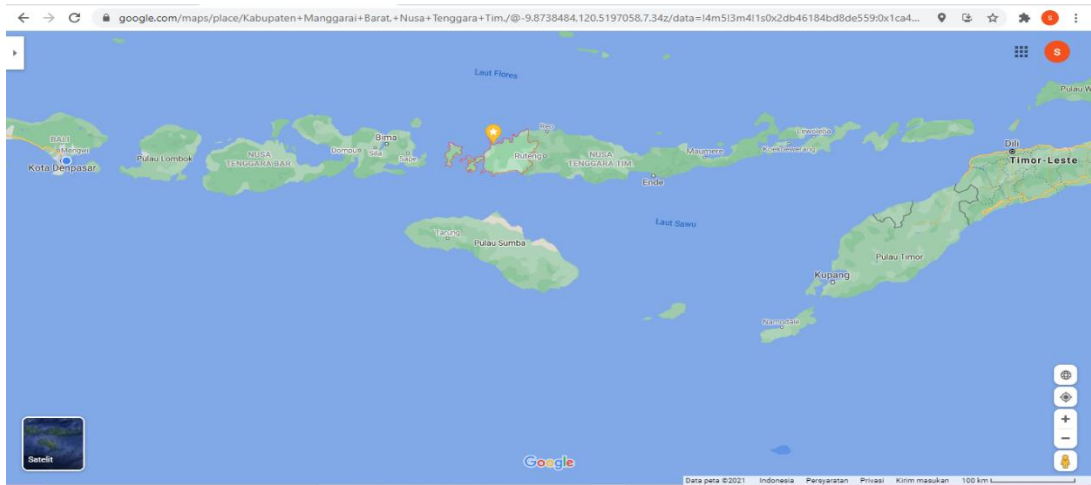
google.com/maps/place/Kabupaten+Manggarai+Barat,+Nusa+Tenggara+Tim./@-9.8738484,120.5197058,7.34z/data=!4m5!3m4!1s0x2db46184bd8de559:0x1ca4...

S

Laut Flores

Pulau W

BALI
Mengwi
Kota Denpasar
Pulau Lombok
NUSA TENGGARA BAR
Dompu
Bima
Sila
Sape
Reo
Ruteng
NUSA TENGGARA TIM
Maumere
Lewoleba
Kumbewaring
Ende
Dili
Timor-Leste

Laut Sawu
Tarung
Pulau Sumba
Pulau Timor
Kupang
Namodale

Satelit

Google

Data peta ©2021 Indonesia Persyaratan Privasi Kirim masukan 100 km